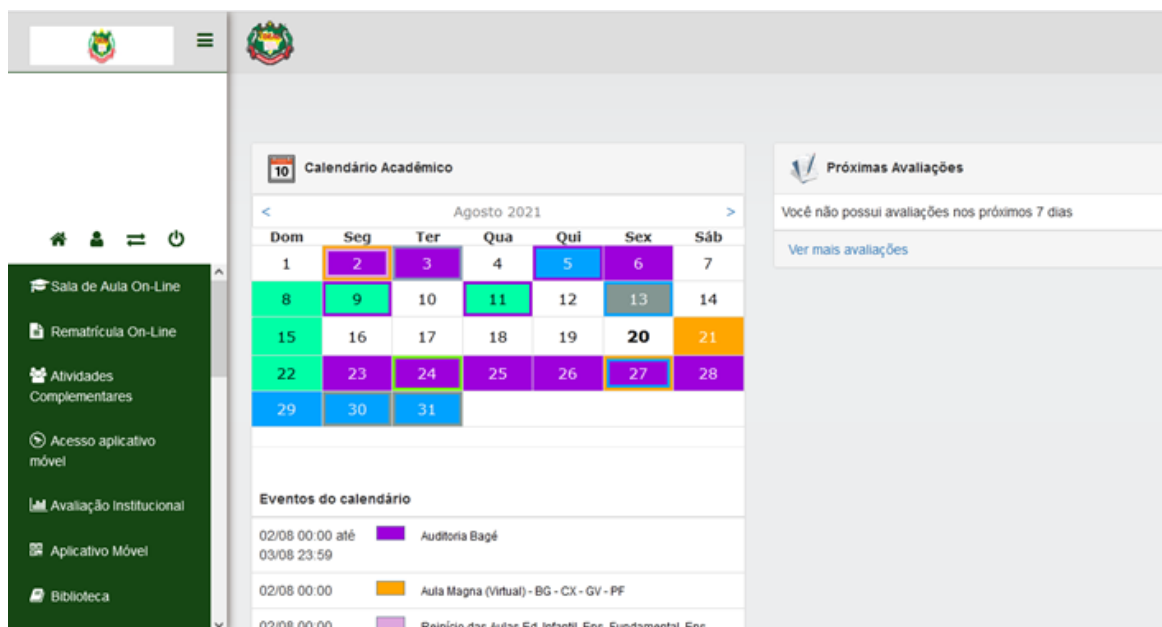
Sala de Aula On-Line

Rematrícula On-Line

Atividades Complementares

Acesso aplicativo móvel

Avaliação Institucional

Aplicativo Móvel

Biblioteca

10 Calendário Acadêmico

<

Agosto 2021

>

| Dom | Seg | Ter | Qua | Qui | Sex | Sáb |
|---|---|---|---|---|---|---|
| 1 | 2 | 3 | 4 | 5 | 6 | 7 |
| 8 | 9 | 10 | 11 | 12 | 13 | 14 |
| 15 | 16 | 17 | 18 | 19 | 20 | 21 |
| 22 | 23 | 24 | 25 | 26 | 27 | 28 |
| 29 | 30 | 31 | | | | |

Eventos do calendário

02/08 00:00 até 03/08 23:59 Auditoria Bagé

02/08 00:00 Aula Magna (Virtual) - BG - CX - GV - PF

02/08 00:00 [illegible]

Próximas Avaliações

Você não possui avaliações nos próximos 7 dias

Ver mais avaliações